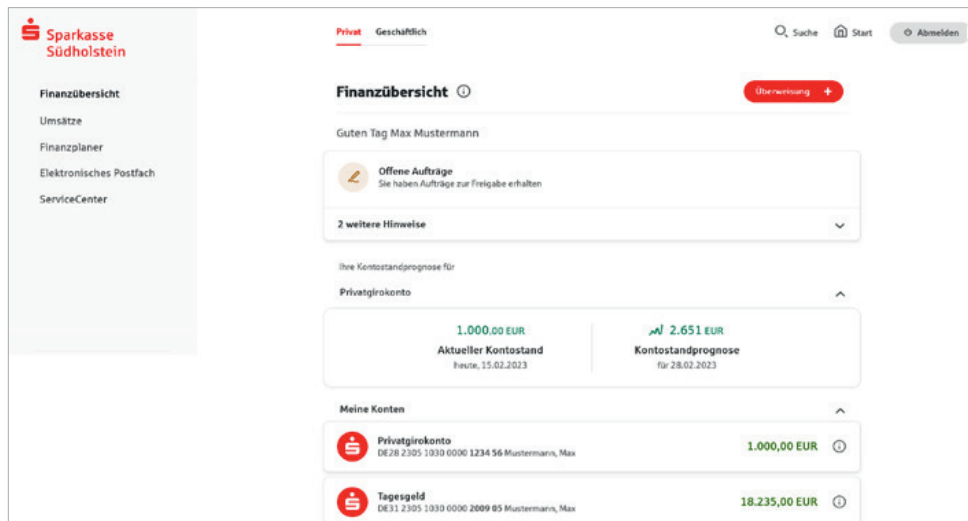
Sparkasse Südholstein

Finanzübersicht
Umsätze
Finanzplaner
Elektronisches Postfach
ServiceCenter

Privat Geschäftlich

Suche Start Abmelden

Finanzübersicht

Überweisung +

Guten Tag Max Mustermann

Offene Aufträge
Sie haben Aufträge zur Freigabe erhalten

2 weitere Hinweise

Ihre Kontostandprognose für

Privatgirokonto

1.000,00 EUR
Aktueller Kontostand
heute, 15.02.2023

2.651 EUR
Kontostandprognose
für 28.02.2023

Meine Konten

Privatgirokonto
DE28 2305 1030 0000 1234 56 Mustermann, Max
1.000,00 EUR

Tagesgeld
DE31 2305 1030 0000 2009 05 Mustermann, Max
18.235,00 EUR